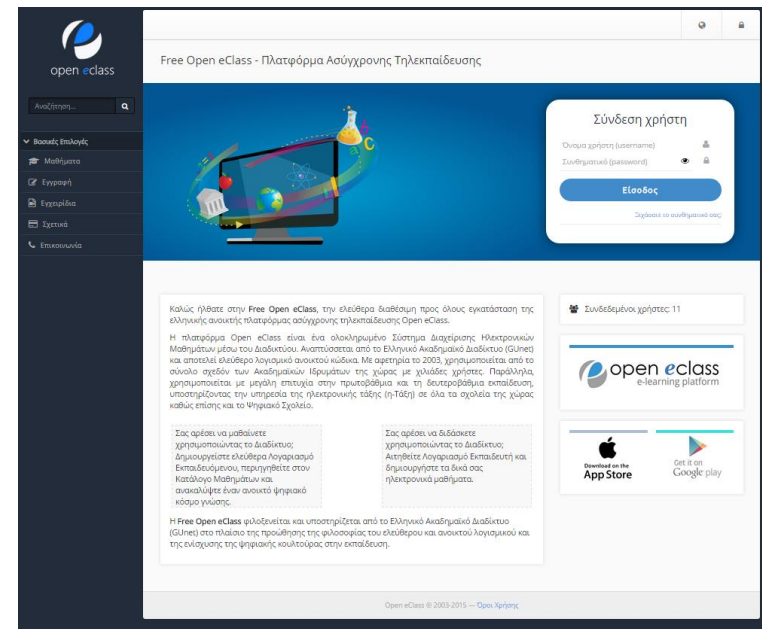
open eclass

Αναζήτηση...

Βασικές Επιλογές

Μαθήματα

Εγγραφή

Εγχειρίδια

Σχετικά

Επικοινωνία

Free Open eClass - Πλατφόρμα Ασύγχρονης Τηλεκπαίδευσης

Σύνδεση χρήστη

Όνομα χρήστη (username)

Συνθηματικό (password)

Είσοδος

Ξεχάσατε το συνθηματικό σας;

Καλώς ήλθατε στην Free Open eClass, την ελεύθερα διαθέσιμη προς όλους εγκατάσταση της ελληνικής ανοικτής πλατφόρμας ασύγχρονης τηλεκπαίδευσης Open eClass.

Η πλατφόρμα Open eClass είναι ένα ολοκληρωμένο Σύστημα Διαχείρισης Ηλεκτρονικών Μαθημάτων μέσω του Διαδικτύου. Αναπτύσσεται από το Ελληνικό Ακαδημαϊκό Διαδίκτυο (GUnet) και αποτελεί ελεύθερο λογισμικό ανοικτού κώδικα. Με αφετηρία το 2003, χρησιμοποιείται από το σύνολο σχεδόν των Ακαδημαϊκών Ιδρυμάτων της χώρας με χιλιάδες χρήστες. Παράλληλα, χρησιμοποιείται με μεγάλη επιτυχία στην πρωτοβάθμια και τη δευτεροβάθμια εκπαίδευση, υποστηρίζοντας την υπηρεσία της ηλεκτρονικής τάξης (η-Τάξη) σε όλα τα σχολεία της χώρας καθώς επίσης και το Ψηφιακό Σχολείο.

Σας αρέσει να μαθαίνετε χρησιμοποιώντας το Διαδίκτυο; Δημιουργείστε ελεύθερα Λογαριασμό Εκπαιδευόμενου, περιηγηθείτε στον Κατάλογο Μαθημάτων και ανακαλύψτε έναν ανοικτό ψηφιακό κόσμο γνώσης.

Σας αρέσει να διδάσκετε χρησιμοποιώντας το Διαδίκτυο; Αιτηθείτε Λογαριασμό Εκπαιδευτή και δημιουργήστε τα δικά σας ηλεκτρονικά μαθήματα.

Η Free Open eClass φιλοξενείται και υποστηρίζεται από το Ελληνικό Ακαδημαϊκό Διαδίκτυο (GUnet) στο πλαίσιο της προώθησης της φιλοσοφίας του ελεύθερου και ανοικτού λογισμικού και της ενίσχυσης της ψηφιακής κουλτούρας στην εκπαίδευση.

Συνδεδεμένοι χρήστες: 11

open eclass
e-learning platform

Download on the
App Store

Get it on
Google play

Open eClass © 2003-2015 — Όροι Χρήσης